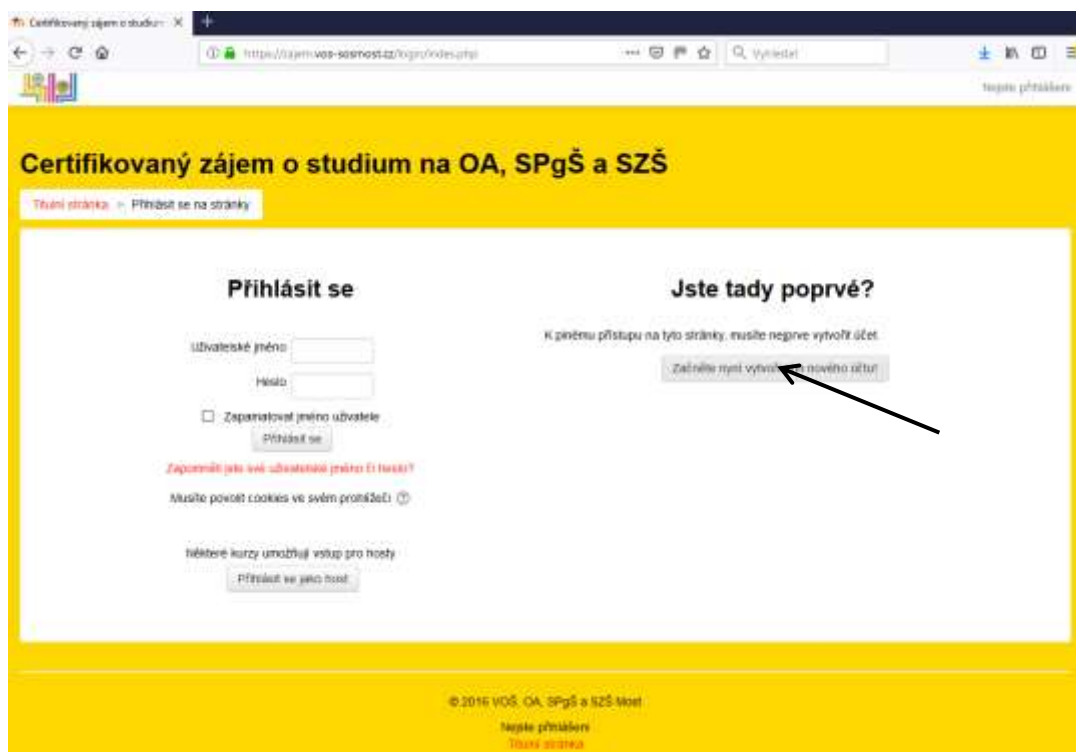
Certifikovaný zájem o studiu ×

https://zajem.vos-sosmost.cz/login/index.php

Vyhledat

Nejste přihlášeni

Certifikovaný zájem o studium na OA, SPgŠ a SZŠ

Titulní stránka ► Přihlásit se na stránky

Přihlásit se

Uživatelské jméno

Heslo

Zapamatovat jméno uživatele

Přihlásit se

Zapomněli jste své uživatelské jméno či heslo?

Musíte povolit cookies ve svém prohlížeči

Některé kurzy umožňují vstup pro hosty

Přihlásit se jako host

Jste tady poprvé?

K plnému přístupu na tyto stránky, musíte nejprve vytvořit účet.

Začněte nyní vytvořením nového účtu!

© 2016 VOŠ, OA, SPgŠ a SZŠ Most

Nejste přihlášeni

Titulní stránka